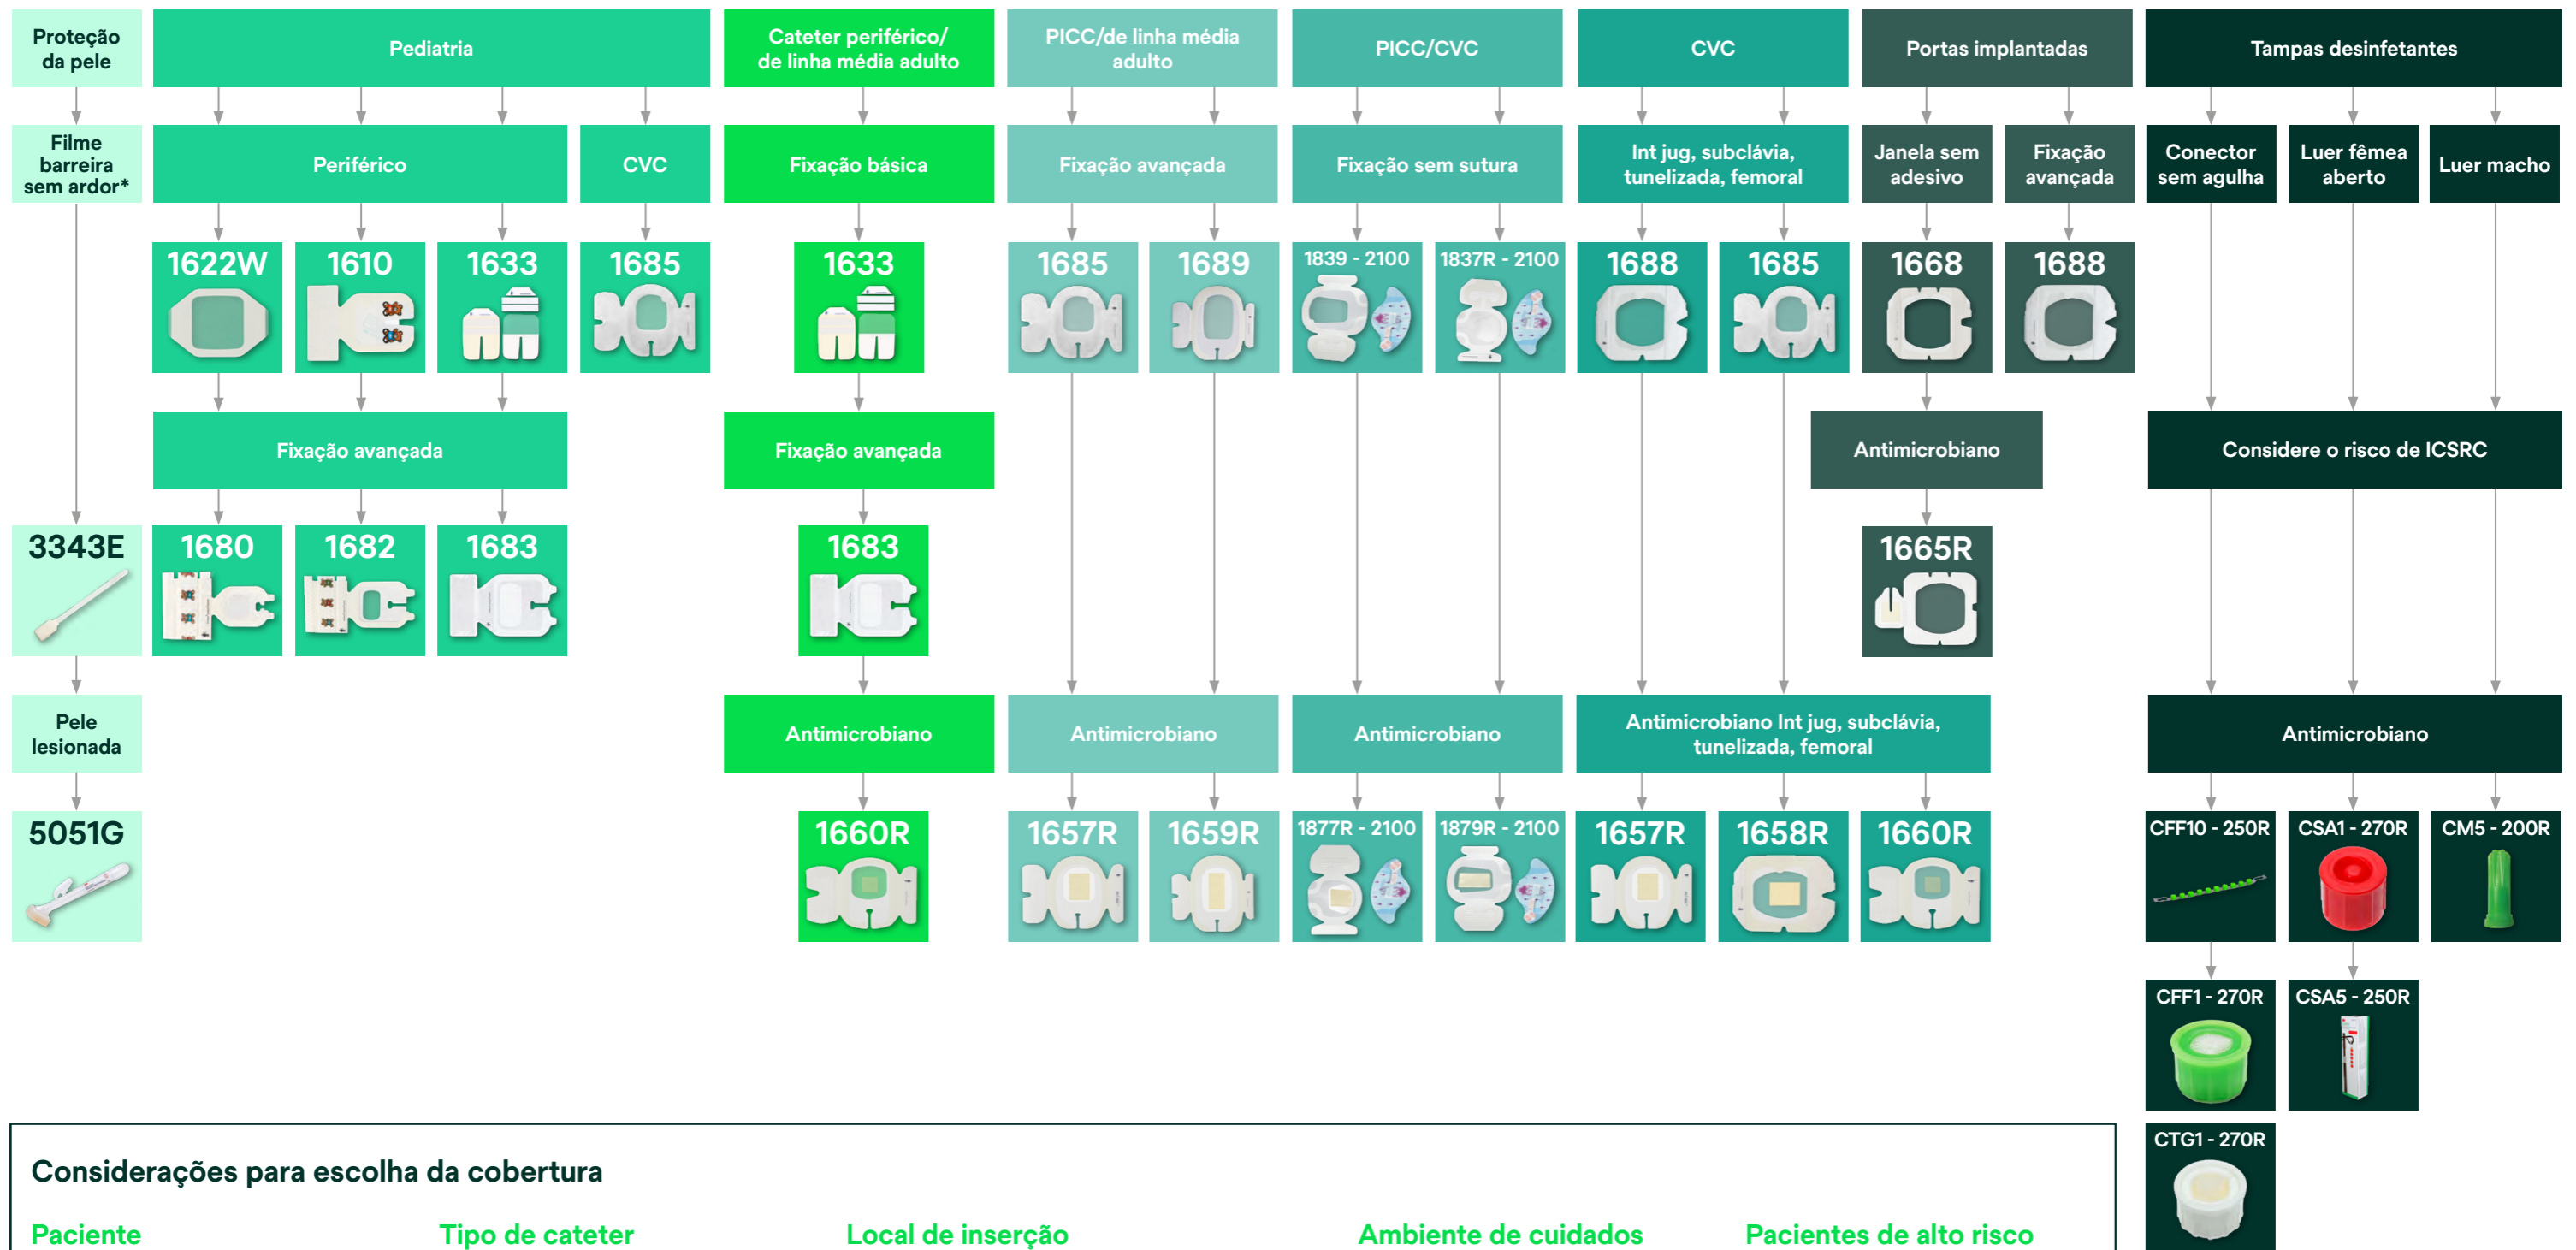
Proteção da pele

Filme barreira sem ardor*

3343E

Pele lesionada

5051G

Pediatria

Periférico

CVC

1622W

1610

1633

1685

Fixação avançada

1680

1682

1683

Cateter periférico/ de linha média adulto

Fixação básica

1633

Fixação avançada

1683

Antimicrobiano

1660R

PICC/de linha média adulto

Fixação avançada

1685

1689

Antimicrobiano

1657R

1659R

PICC/CVC

Fixação sem sutura

1839 - 2100

1837R - 2100

Antimicrobiano

1877R - 2100

1879R - 2100

CVC

Int jug, subclávia, tunelizada, femoral

1688

1685

Antimicrobiano Int jug, subclávia, tunelizada, femoral

1657R

1658R

1660R

Portas implantadas

Janela sem adesivo

Fixação avançada

1668

1688

Antimicrobiano

1665R

Tampas desinfetantes

Conector sem agulha

Luer fêmea aberto

Luer macho

Considere o risco de ICSRC

Antimicrobiano

CFF10 - 250R

CSA1 - 270R

CM5 - 200R

CFF1 - 270R

CSA5 - 250R

CTG1 - 270R

Considerações para escolha da cobertura

Paciente

Tipo de cateter

Local de inserção

Ambiente de cuidados

Pacientes de alto risco